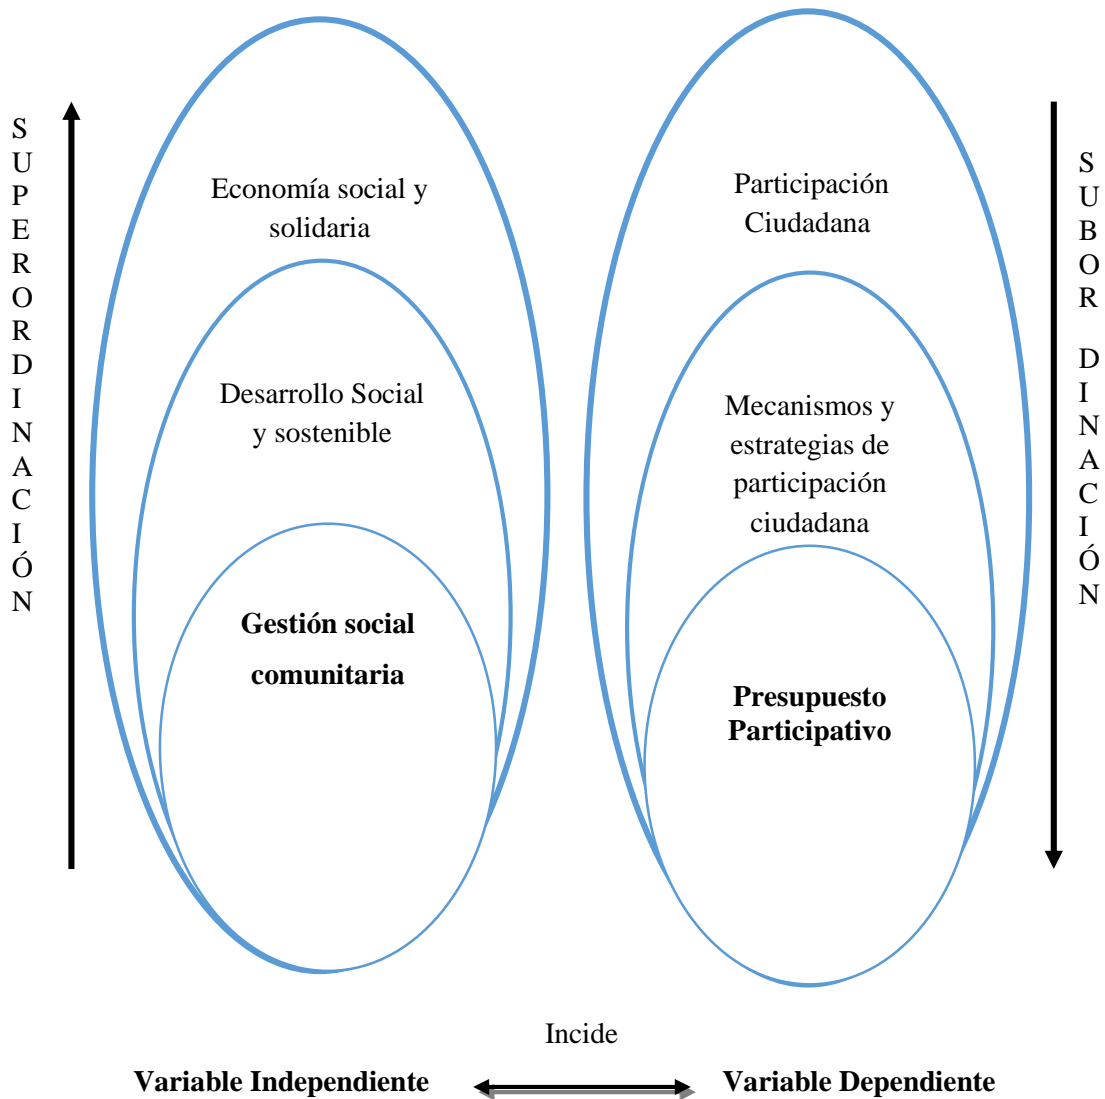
SUPERORDINACIÓN

Economía social y solidaria

Desarrollo Social y sostenible

**Gestión social comunitaria**

Participación Ciudadana

Mecanismos y estrategias de participación ciudadana

**Presupuesto Participativo**

SUBOR DINACIÓN

Incide

**Variable Independiente** **Variable Dependiente**